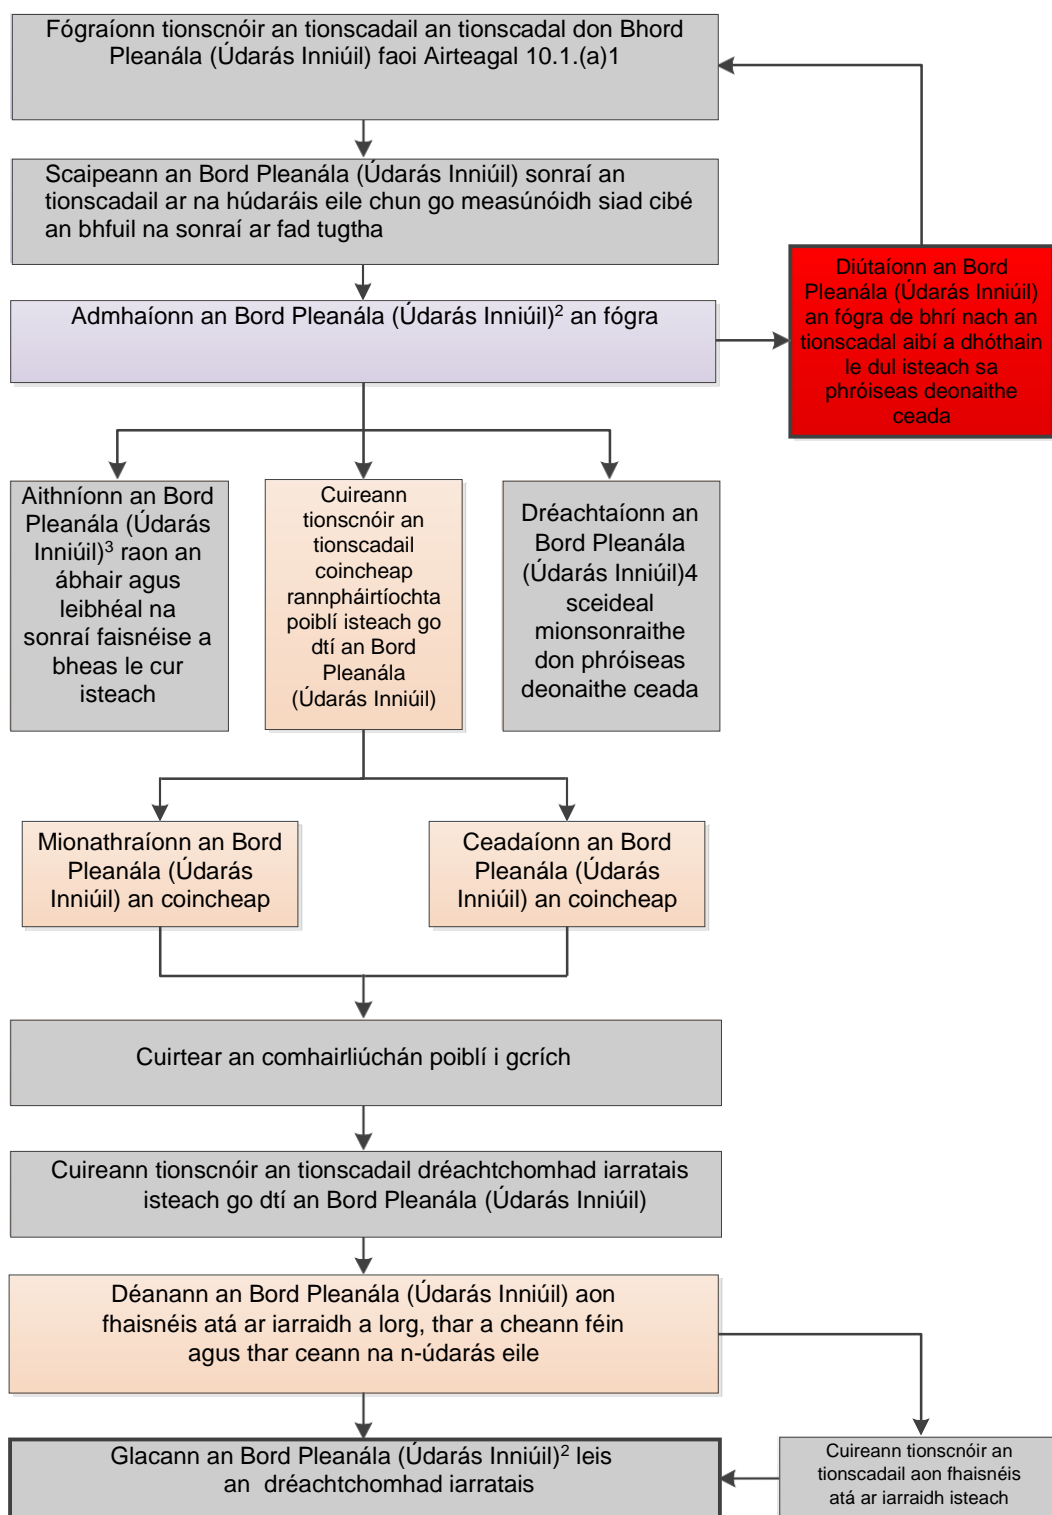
Fógraíonn tionscnóir an tionscadail an tionscadal don Bhord Pleanála (Údarás Inniúil) faoi Airteagal 10.1.(a)1

Scaipeann an Bord Pleanála (Údarás Inniúil) sonraí an tionscadail ar na húdaráis eile chun go measúnóidh siad cibé an bhfuil na sonraí ar fad tugtha

Admhaíonn an Bord Pleanála (Údarás Inniúil)$^2$ an fógra

Diútaíonn an Bord Pleanála (Údarás Inniúil) an fógra de bhrí nach an tionscadal aibí a dhóthain le dul isteach sa phróiseas deonaithe ceada

Aithníonn an Bord Pleanála (Údarás Inniúil)$^3$ raon an ábhair agus leibhéal na sonraí faisnéise a bheas le cur isteach

Cuireann tionscnóir an tionscadail coincheap rannpháirtíochta poiblí isteach go dtí an Bord Pleanála (Údarás Inniúil)

Dréachtaíonn an Bord Pleanála (Údarás Inniúil)4 sceideal mionsonraithe don phróiseas deonaithe ceada

Mionathraíonn an Bord Pleanála (Údarás Inniúil) an coincheap

Ceadaíonn an Bord Pleanála (Údarás Inniúil) an coincheap

Cuirtear an comhairliúchán poiblí i gcrích

Cuireann tionscnóir an tionscadail dréachtchomhad iarratais isteach go dtí an Bord Pleanála (Údarás Inniúil)

Déanann an Bord Pleanála (Údarás Inniúil) aon fhaisnéis atá ar iarraidh a lorg, thar a cheann féin agus thar ceann na n-údarás eile

Glacann an Bord Pleanála (Údarás Inniúil)$^2$ leis an dréachtchomhad iarratais

Cuireann tionscnóir an tionscadail aon fhaisnéis atá ar iarraidh isteach